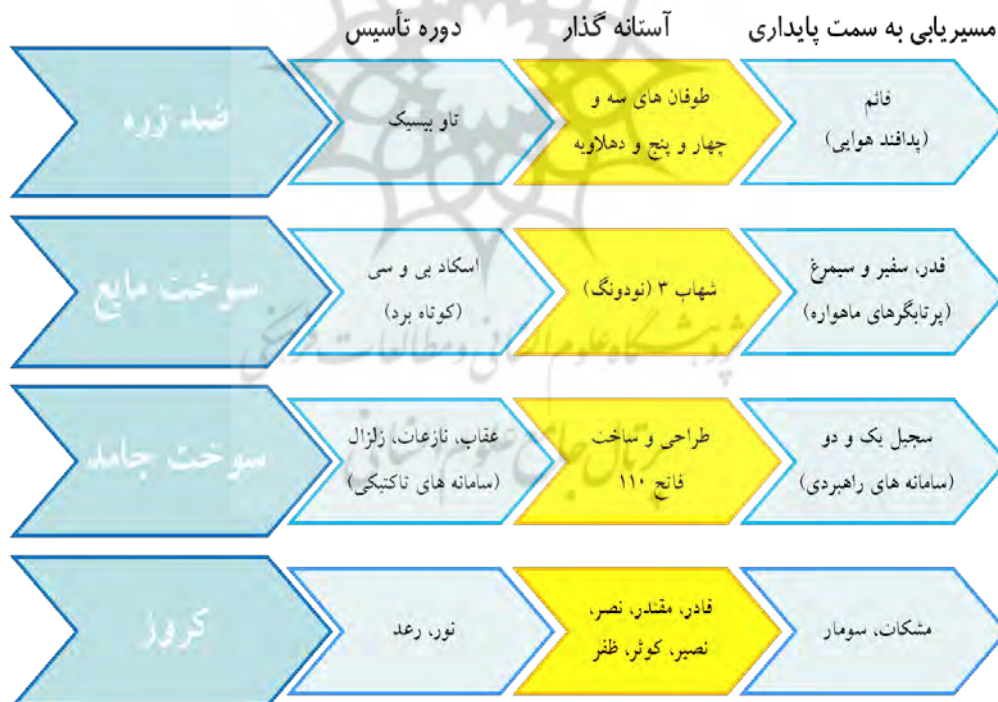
مسیریابی به سمت پایداری | آستانه گذار | دوره تأسیس

ضد زره
تاو بیسیک
طوفان های سه و چهار و پنج و دهلاویه
قائم (پدافند هوایی)

سوخت مایع
اسکاد بی و سی (کوتاه برد)
شهاب ۳ (نودونگ)
قدر، سفیر و سیمرغ (پرتابگرهای ماهواره)

سوخت جامد
عقاب، نازعات، زلزال (سامانه های تاکتیکی)
طراحی و ساخت فاتح ۱۱۰
سجیل یک و دو (سامانه های راهبردی)

کروز
نور، رعد
قادر، مقتدر، نصر، نصیر، کوثر، ظفر
مشکات، سومار